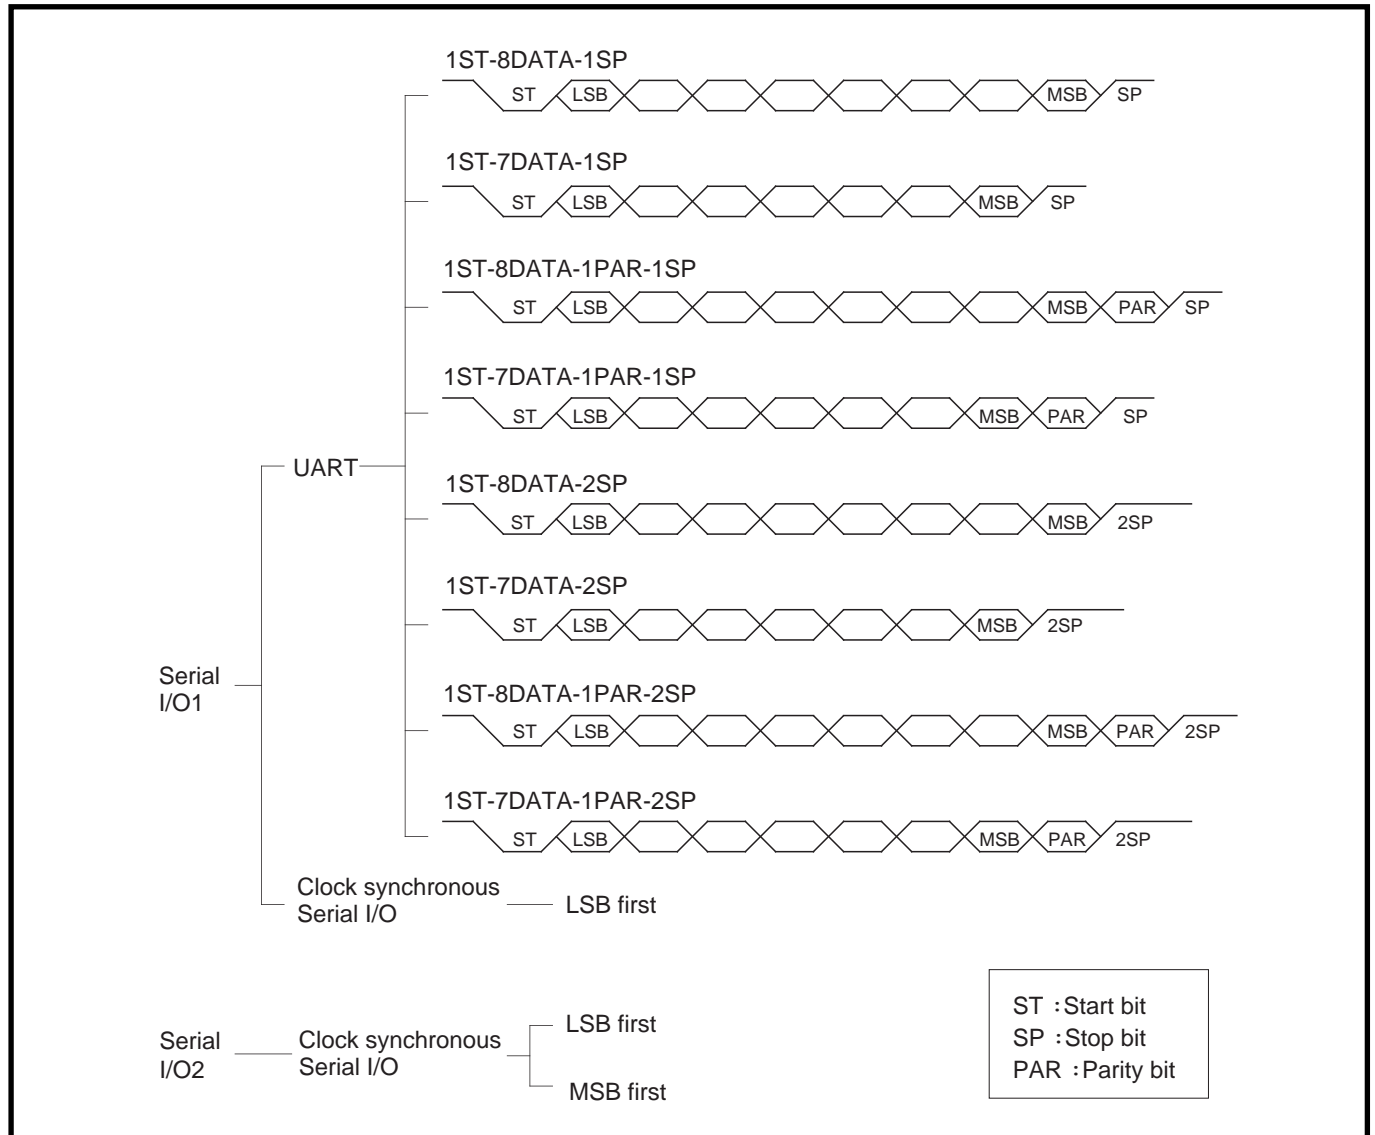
1ST-8DATA-1SP
ST LSB MSB SP

1ST-7DATA-1SP
ST LSB MSB SP

1ST-8DATA-1PAR-1SP
ST LSB MSB PAR SP

1ST-7DATA-1PAR-1SP
ST LSB MSB PAR SP

UART

1ST-8DATA-2SP
ST LSB MSB 2SP

1ST-7DATA-2SP
ST LSB MSB 2SP

Serial I/O1

1ST-8DATA-1PAR-2SP
ST LSB MSB PAR 2SP

1ST-7DATA-1PAR-2SP
ST LSB MSB PAR 2SP

Clock synchronous Serial I/O
LSB first

ST : Start bit
SP : Stop bit
PAR : Parity bit

Serial I/O2
Clock synchronous Serial I/O
LSB first
MSB first